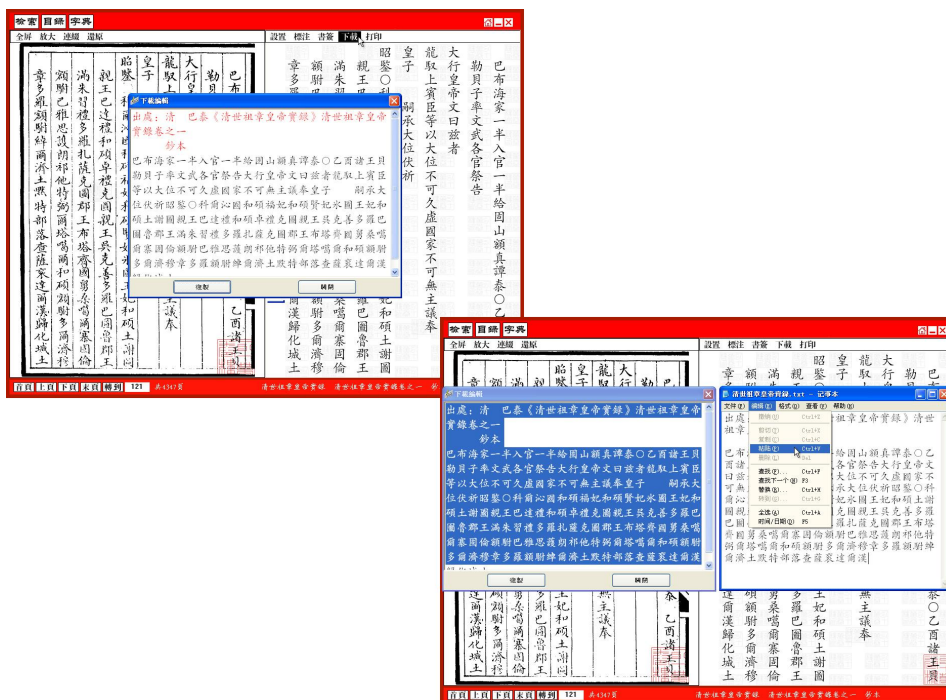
檢索 目錄 字典

全屏 放大 連綴 還原

設置 標注 書簽 下載 打印

下載編輯

出處：清 巴泰《清世祖章皇帝實錄》清世祖章皇帝實錄卷之一 鈔本

巴布海家一半入官一半給固山額真譚泰○乙酉諸王貝勒貝子率文武各官祭告大行皇帝文曰茲者龍馭上賓臣等以大位不可久虛國家不可無主議奉皇子 嗣承大位伏祈昭鑒○科爾沁國和碩福妃和碩智妃和碩土謝圖親王巴達禮和碩卓禮克圖親王吳克善多羅巴圖魯郡王滿朱習禮多羅札薩克圖郡王布塔齊固倫額駙祁他特額駙巴雅思護朗祁他特固倫額駙多爾濟額駙多爾濟

複製 關閉

大行皇帝文曰茲者龍馭上賓臣等以大位不可久虛國家不可無主議奉皇子 嗣承大位伏祈昭鑒○科

首頁 上頁 下頁 末頁 轉到 121 共4347頁 清世祖章皇帝實錄 清世祖章皇帝實錄卷之一 鈔本

檢索 目錄 字典

全屏 放大 連綴 還原

設置 標注 書簽 下載 打印

下載編輯

出處：清 巴泰《清世祖章皇帝實錄》清世祖章皇帝實錄卷之一 鈔本

巴布海家一半入官一半給固山額真譚泰○乙酉諸王貝勒貝子率文武各官祭告大行皇帝文曰茲者龍馭上賓臣等以大位不可久虛國家不可無主議奉皇子 嗣承大位伏祈昭鑒○科爾沁國和碩福妃和碩智妃和碩土謝圖親王巴達禮和碩卓禮克圖親王吳克善多羅巴圖魯郡王滿朱習禮多羅札薩克圖郡王布塔齊固倫額駙祁他特額駙巴雅思護朗祁他特固倫額駙多爾濟額駙多爾濟

複製 關閉

清世祖章皇帝實錄.txt - 記事本

文件(F) 編輯(E) 格式(O) 查看(V) 幫助(H)

撤消(U) Ctrl+Z
剪切(T) Ctrl+X
復制(C) Ctrl+C
粘貼(P) Ctrl+V
刪除(L) Del
查找(F)... Ctrl+F
查找下一個(N) F3
替換(R)... Ctrl+H
轉到(G)... Ctrl+G
全選(A) Ctrl+A
時間/日期(D) F5

出處：清 巴泰《清世祖章皇帝實錄》清世祖章皇帝實錄卷之一

首頁 上頁 下頁 末頁 轉到 121 共4347頁 清世祖章皇帝實錄 清世祖章皇帝實錄卷之一 鈔本